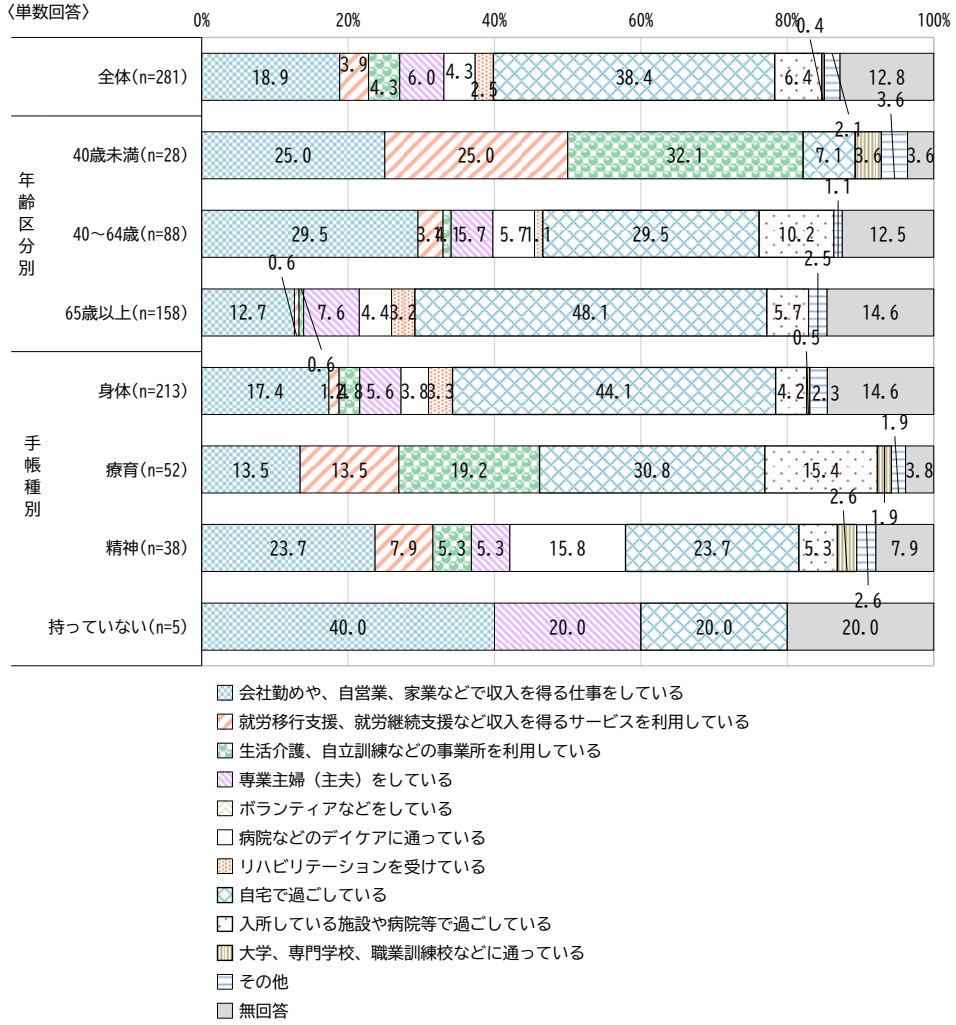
〈単数回答〉

0% 20% 40% 60% 80% 100%

全体(n=281) 18.9 3.9 4.3 6.0 4.3 2.5 38.4 6.4 0.4 2.1 12.8

年齢区分別

40歳未満(n=28) 25.0 25.0 32.1 7.1 3.6 3.6 3.6

40～64歳(n=88) 29.5 3.4 1.1 5.7 5.7 1.1 29.5 10.2 1.1 12.5

65歳以上(n=158) 12.7 0.6 7.6 4.4 3.2 48.1 5.7 2.5 14.6 0.6

手帳種別

身体(n=213) 17.4 1.4 1.8 5.6 3.8 3.3 44.1 4.2 0.5 2.3 14.6

療育(n=52) 13.5 13.5 19.2 30.8 15.4 1.9 3.8

精神(n=38) 23.7 7.9 5.3 5.3 15.8 23.7 5.3 2.6 1.9 7.9 2.6

持っていない(n=5) 40.0 20.0 20.0 20.0

会社勤めや、自営業、家業などで収入を得る仕事をしている
就労移行支援、就労継続支援など収入を得るサービスを利用している
生活介護、自立訓練などの事業所を利用している
専業主婦（主夫）をしている
ボランティアなどをしている
病院などのデイケアに通っている
リハビリテーションを受けている
自宅で過ごしている
入所している施設や病院等で過ごしている
大学、専門学校、職業訓練校などに通っている
その他
無回答